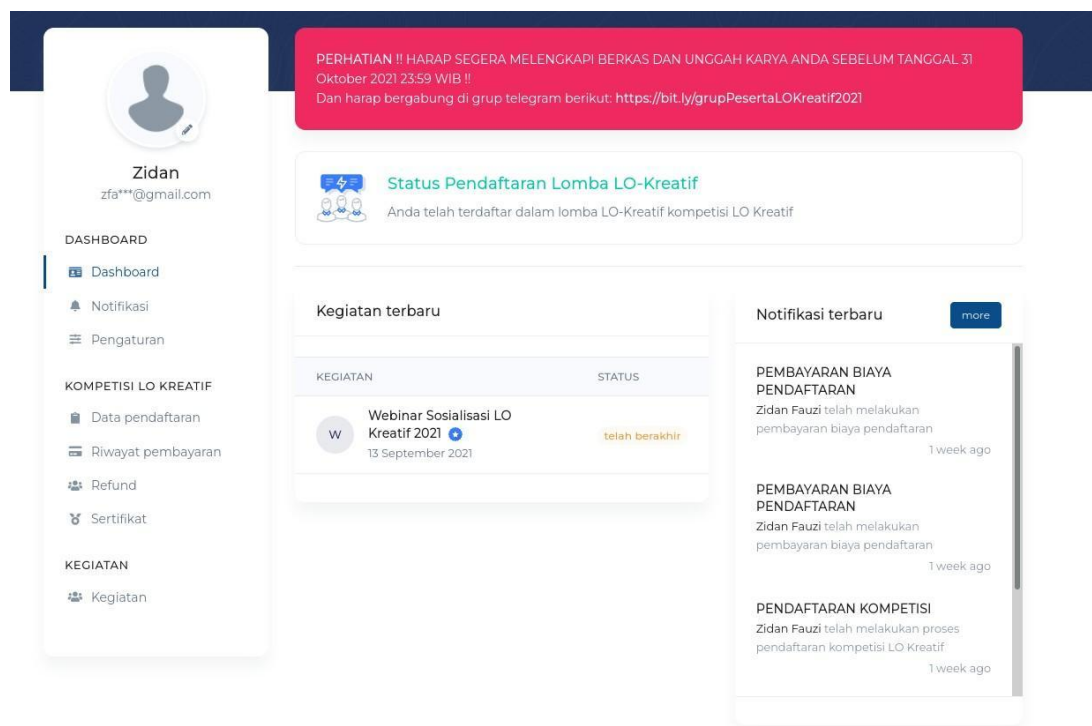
Zidan
zfa***@gmail.com

DASHBOARD
Dashboard
Notifikasi
Pengaturan

KOMPETISI LO KREATIF
Data pendaftaran
Riwayat pembayaran
Refund
Sertifikat

KEGIATAN
Kegiatan

PERHATIAN !! HARAP SEGERA MELENGKAPI BERKAS DAN UNGGAH KARYA ANDA SEBELUM TANGGAL 31 Oktober 2021 23:59 WIB !!
Dan harap bergabung di grup telegram berikut: https://bit.ly/grupPesertaLOKreatif2021

Status Pendaftaran Lomba LO-Kreatif
Anda telah terdaftar dalam lomba LO-Kreatif kompetisi LO Kreatif

Kegiatan terbaru

| KEGIATAN | STATUS |
|---|---|
| W Webinar Sosialisasi LO Kreatif 2021 13 September 2021 | telah berakhir |

Notifikasi terbaru
more

PEMBAYARAN BIAYA PENDAFTARAN
Zidan Fauzi telah melakukan pembayaran biaya pendaftaran
1 week ago

PEMBAYARAN BIAYA PENDAFTARAN
Zidan Fauzi telah melakukan pembayaran biaya pendaftaran
1 week ago

PENDAFTARAN KOMPETISI
Zidan Fauzi telah melakukan proses pendaftaran kompetisi LO Kreatif
1 week ago